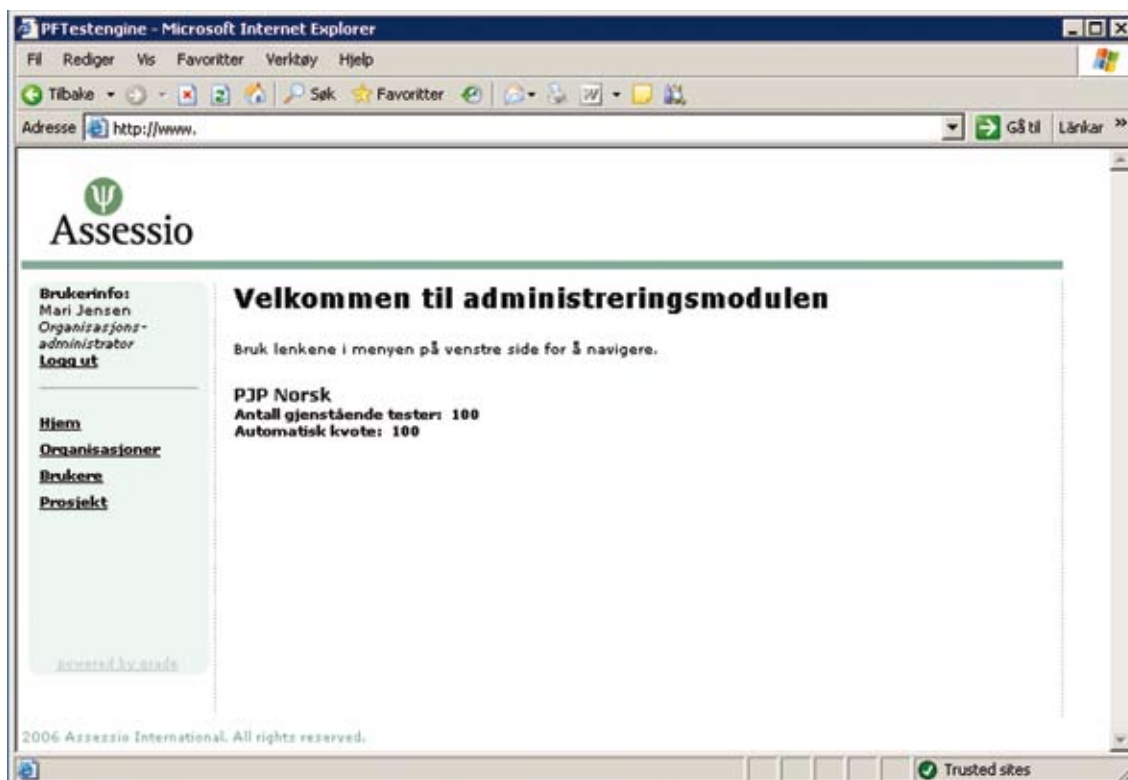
PFTestengine - Microsoft Internet Explorer

Fil Rediger Vis Favoritter Verktøy Hjelp

Tilbake Søk Favoritter

Adresse http://www.

Gå til Länkar »

Assessio

Brukerinfo:
Mari Jensen
Organisasjonsadministrator
Logg ut

Hjem
Organisasjoner
Brukere
Prosjekt

powered by grade

Velkommen til administreringsmodulen

Bruk lenkene i menyen på venstre side for å navigere.

PJP Norsk
Antall gjenstående tester: 100
Automatisk kvote: 100

2006 Assessio International. All rights reserved.

Trusted sites